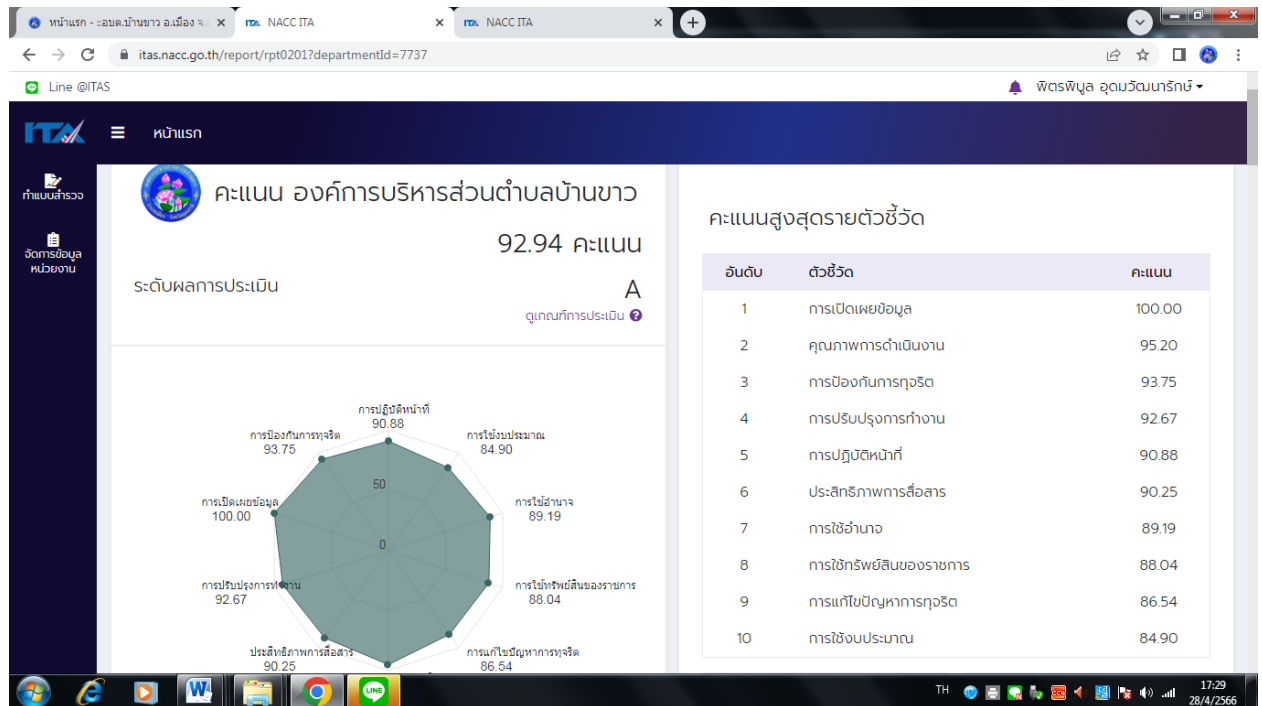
หน้าแรก - ระอบต.บ้านขาว อ.เมือง จ.
ITA NACC ITA
ITA NACC ITA

itas.nacc.go.th/report/rpt0201?departmentId=7737

Line @ITAS
พิตรพิบูล อุดมวัฒนารักษ์

ITA หน้าแรก

ทำแบบสำรวจ
จัดการข้อมูลหน่วยงาน

คะแนน องค์การบริหารส่วนตำบลบ้านขาว
92.94 คะแนน
ระดับผลการประเมิน A
ดูเกณฑ์การประเมิน

การปฏิบัติหน้าที่ 90.88
การใช้งบประมาณ 84.90
การใช้อำนาจ 89.19
การใช้ทรัพย์สินของราชการ 88.04
การแก้ไขปัญหาการทุจริต 86.54
ประสิทธิภาพการสื่อสาร 90.25
การปรับปรุงการทำงาน 92.67
การเปิดเผยข้อมูล 100.00
การป้องกันการทุจริต 93.75
50
0

คะแนนสูงสุดรายตัวชี้วัด

| อันดับ | ตัวชี้วัด | คะแนน |
|---|---|---|
| 1 | การเปิดเผยข้อมูล | 100.00 |
| 2 | คุณภาพการดำเนินงาน | 95.20 |
| 3 | การป้องกันการทุจริต | 93.75 |
| 4 | การปรับปรุงการทำงาน | 92.67 |
| 5 | การปฏิบัติหน้าที่ | 90.88 |
| 6 | ประสิทธิภาพการสื่อสาร | 90.25 |
| 7 | การใช้อำนาจ | 89.19 |
| 8 | การใช้ทรัพย์สินของราชการ | 88.04 |
| 9 | การแก้ไขปัญหาการทุจริต | 86.54 |
| 10 | การใช้งบประมาณ | 84.90 |

TH 17:29 28/4/2566